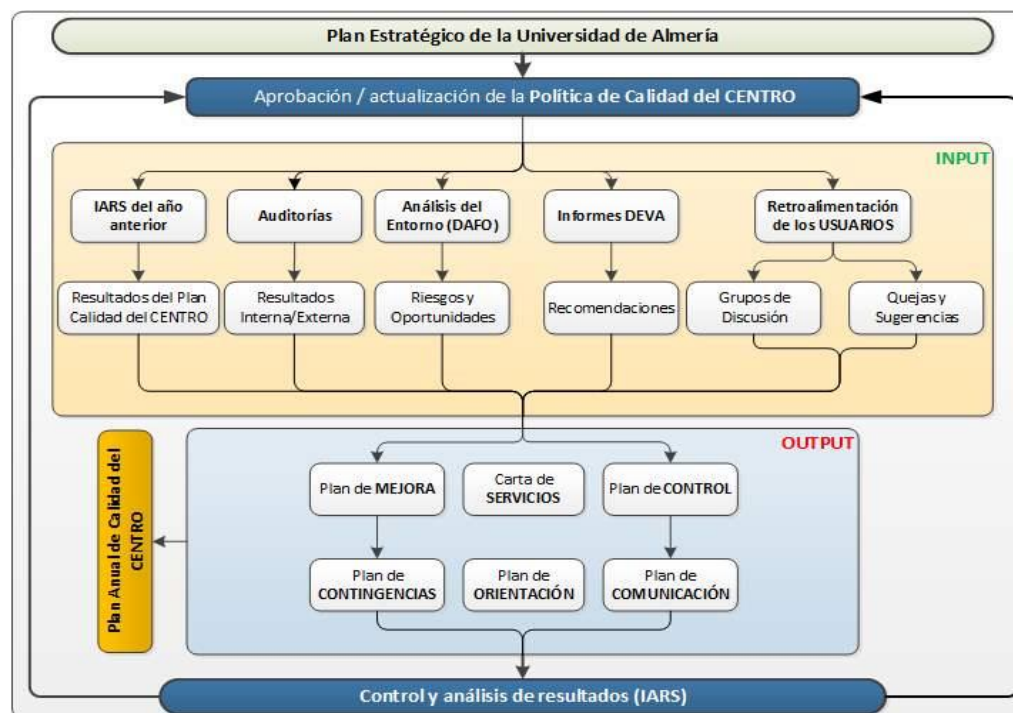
Plan Estratégico de la Universidad de Almería

Aprobación / actualización de la Política de Calidad del CENTRO

INPUT

IARS del año anterior

Auditorías

Análisis del Entorno (DAFO)

Informes DEVA

Retroalimentación de los USUARIOS

Resultados del Plan Calidad del CENTRO

Resultados Interna/Externa

Riesgos y Oportunidades

Recomendaciones

Grupos de Discusión

Quejas y Sugerencias

OUTPUT

Plan Anual de Calidad del CENTRO

Plan de MEJORA

Carta de SERVICIOS

Plan de CONTROL

Plan de CONTINGENCIAS

Plan de ORIENTACIÓN

Plan de COMUNICACIÓN

Control y análisis de resultados (IARS)